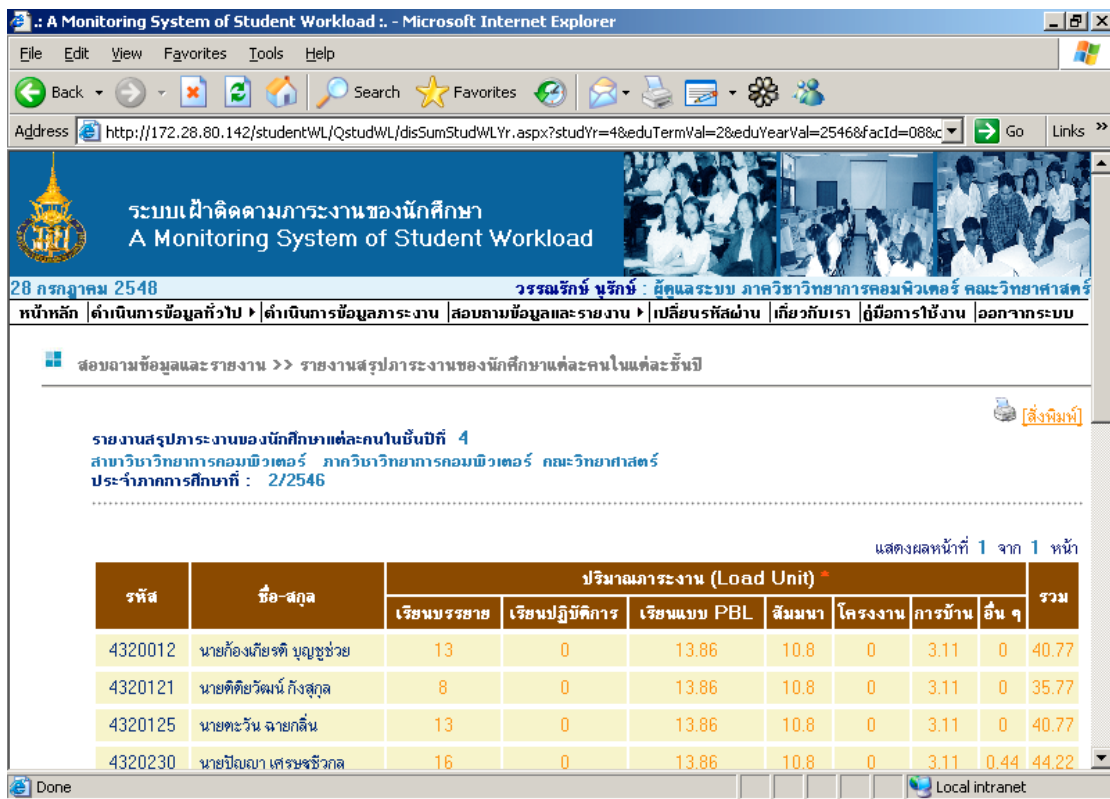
.: A Monitoring System of Student Workload :. - Microsoft Internet Explorer

File Edit View Favorites Tools Help

Back Search Favorites

Address http://172.28.80.142/studentWL/QstudWL/disSumStudWLYr.aspx?studYr=4&eduTermVal=2&eduYearVal=2546&facId=08&c Go Links

ระบบเฝ้าติดตามภาระงานของนักศึกษา
A Monitoring System of Student Workload

28 กรกฎาคม 2548 วรรณรักษ์ นุรักษ์ : ผู้ดูแลระบบ ภาควิชาวิทยาการคอมพิวเตอร์ คณะวิทยาศาสตร์

หน้าหลัก | ดำเนินการข้อมูลทั่วไป | ดำเนินการข้อมูลภาระงาน | สอบถามข้อมูลและรายงาน | เปลี่ยนรหัสผ่าน | เกี่ยวกับเรา | คู่มือการใช้งาน | ออกจากระบบ

สอบถามข้อมูลและรายงาน >> รายงานสรุปภาระงานของนักศึกษาแต่ละคนในแต่ละชั้นปี

[สั่งพิมพ์]

รายงานสรุปภาระงานของนักศึกษาแต่ละคนในชั้นปีที่ 4
สาขาวิชาวิทยาการคอมพิวเตอร์ ภาควิชาวิทยาการคอมพิวเตอร์ คณะวิทยาศาสตร์
ประจำภาคการศึกษาที่ : 2/2546

แสดงผลหน้าที่ 1 จาก 1 หน้า

| รหัส | ชื่อ-สกุล | ปริมาณภาระงาน (Load Unit) * เรียนบรรยาย | เรียนปฏิบัติการ | เรียนแบบ PBL | สัมมนา | โครงงาน | การบ้าน | อื่น ๆ | รวม |
|---|---|---|---|---|---|---|---|---|---|
| 4320012 | นายก้องเกียรติ บุญชูช่วย | 13 | 0 | 13.86 | 10.8 | 0 | 3.11 | 0 | 40.77 |
| 4320121 | นายติติยวัฒน์ กังสกุล | 8 | 0 | 13.86 | 10.8 | 0 | 3.11 | 0 | 35.77 |
| 4320125 | นายตะวัน ฉายกลิ่น | 13 | 0 | 13.86 | 10.8 | 0 | 3.11 | 0 | 40.77 |
| 4320230 | นายปัญญา เศรษฐชีวกุล | 16 | 0 | 13.86 | 10.8 | 0 | 3.11 | 0.44 | 44.22 |

Done Local intranet